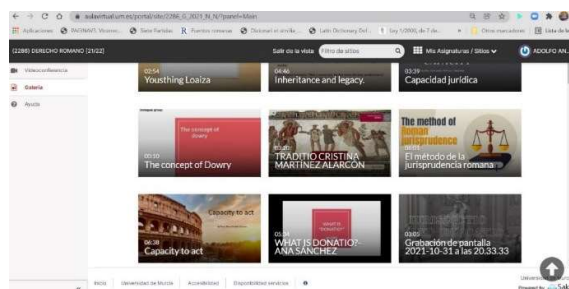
← → C ⌂ aulavirtual.um.es/portal/site/2286_G_2021_N_N/?panel=Main

Aplicaciones | PAGINAS Vicerrec... | Siete Partidas | Fuentes romanas | Diccionari el sin/de... | Latin Dictionary Def... | Say 1/2000, de 7 de... | Otros marcadores | Lista de lectura

(2286) DERECHO ROMANO (21/22) | Salir de la vista | Filtro de sitios | Mis Asignaturas / Sitios | ADOLFO AN...

Videoconferencia
Galería
Ayuda

02:54 Yousthing Loaiza

04:46 Inheritance and legacy.

03:39 Capacidad jurídica

The concept of Dowry
03:10 The concept of Dowry

03:28 TRADITIO CRISTINA MARTÍNEZ ALARCÓN

The method of Roman jurisprudence
03:05 El método de la jurisprudencia romana

Capacity to act
06:38 Capacity to act

WHAT IS DONATIO?
05:34 WHAT IS DONATIO?- ANA SÁNCHEZ

03:05 Grabación de pantalla 2021-10-31 a las 20.33.33

Inicio | Universidad de Murcia | Accesibilidad | Disponibilidad servicios

Universidad de Murcia
Powered by Sakai